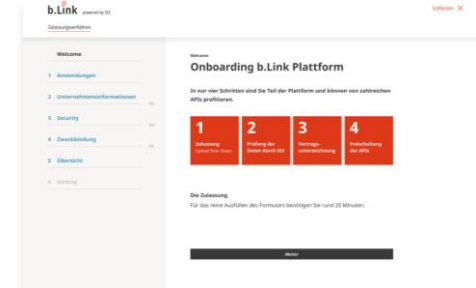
b.Link powered by SIX

Zulassungsverfahren

Schliessen ✕

Welcome

1 Anwendungen

2 Unternehmensinformationen

3 Security

4 Zweckbindung

5 Übersicht

6 Vertrag

Welcome

Onboarding b.Link Plattform

In nur vier Schritten sind Sie Teil der Plattform und können von zahlreichen APIs profitieren.

1 Zulassung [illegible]

2 Prüfung der Daten durch SIX

3 Vertragsunterzeichnung

4 Freischaltung der APIs

Die Zulassung

Für das reine Ausfüllen des Formulars benötigen Sie rund 20 Minuten.

Weiter